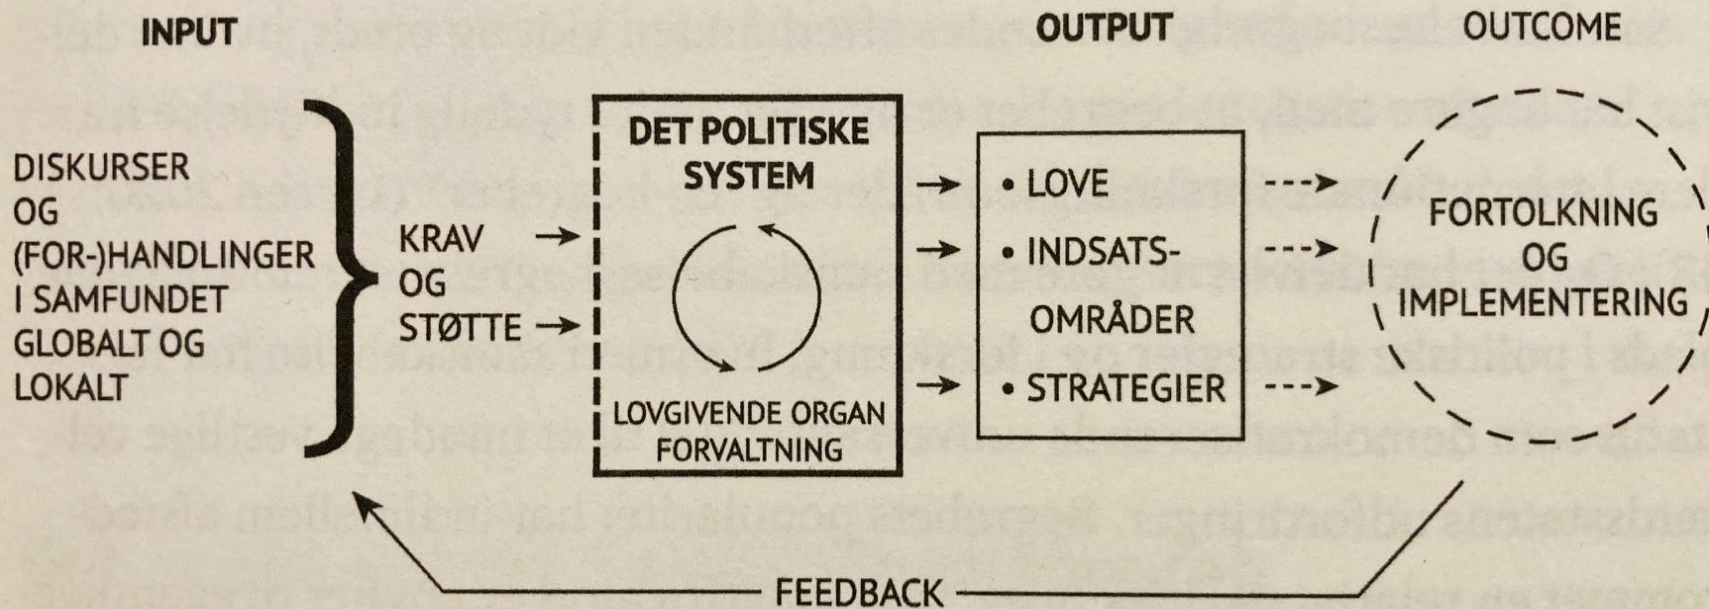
INPUT

OUTPUT

OUTCOME

DISKURSER OG (FOR-)HANDLINGER I SAMFUNDET GLOBALT OG LOKALT

KRAV OG STØTTE

DET POLITISKE SYSTEM

LOVGIVENDE ORGAN FORVALTNING

• LOVE
• INDSATSOMRÅDER
• STRATEGIER

FORTOLKNING OG IMPLEMENTERING

FEEDBACK